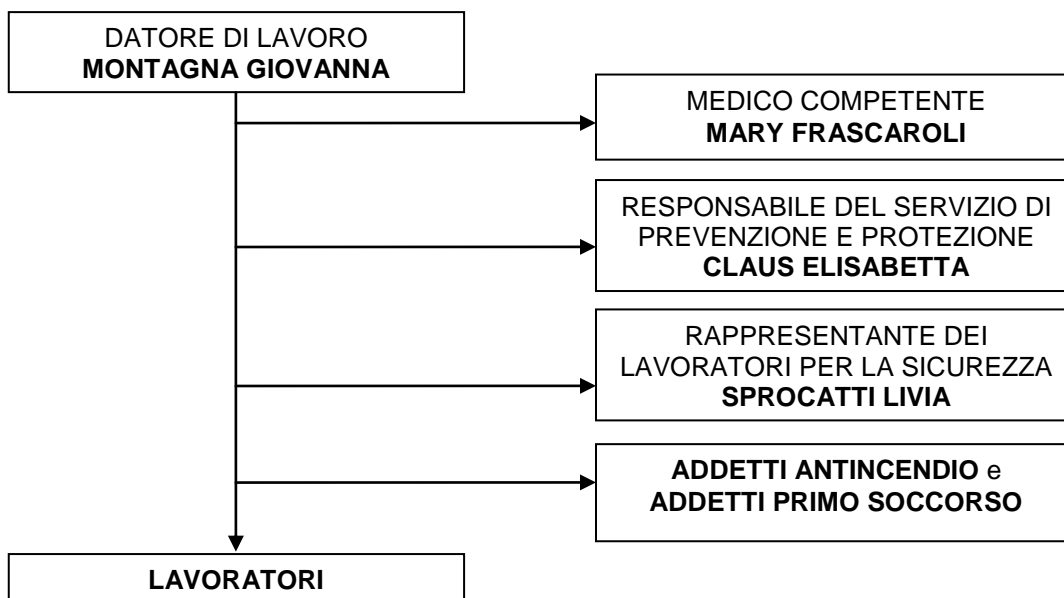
DATORE DI LAVORO
MONTAGNA GIOVANNA

MEDICO COMPETENTE
MARY FRASCAROLI

RESPONSABILE DEL SERVIZIO DI PREVENZIONE E PROTEZIONE
CLAUS ELISABETTA

RAPPRESENTANTE DEI LAVORATORI PER LA SICUREZZA
SPROCATTI LIVIA

ADDETTI ANTINCENDIO e
ADDETTI PRIMO SOCCORSO

LAVORATORI